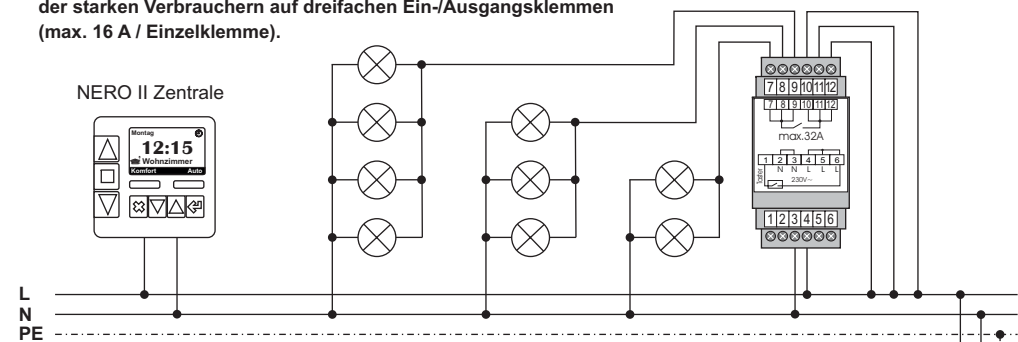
der starken Verbrauchern auf dreifachen Ein-/Ausgangsklemmen (max. 16 A / Einzelklemme).

NERO II Zentrale

Montag
12:15
Wohnzimmer
Komfort
Auto

7 8 9 10 11 12
7 8 9 10 11 12
max.32A
1 2 3 4 5 6
N N L L L
230V~
1 2 3 4 5 6

L
N
PE